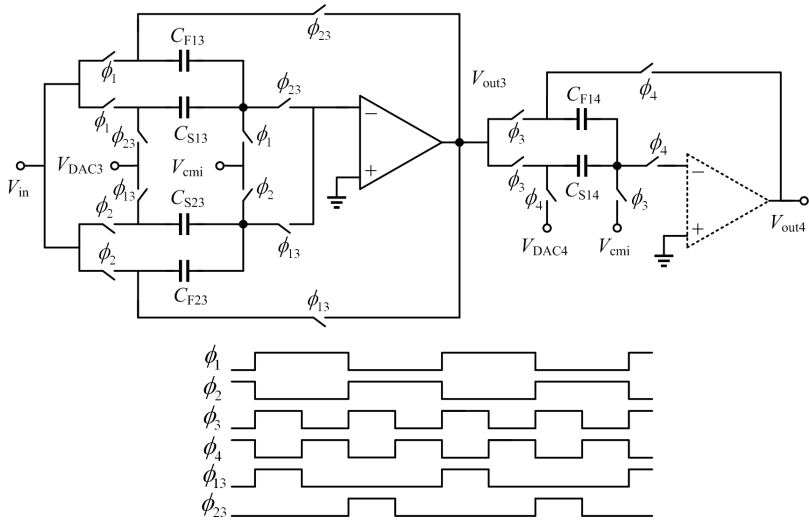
$\phi_{23}$
$C_{F13}$
$\phi_1$
$\phi_1$
$C_{S13}$
$\phi_{23}$
$\phi_{23}$
$\phi_1$
$V_{out3}$
$V_{DAC3}$
$V_{cmi}$
$V_{in}$
$\phi_{13}$
$\phi_2$
$\phi_2$
$C_{S23}$
$\phi_2$
$\phi_{13}$
$C_{F23}$
$\phi_{13}$
−
+
$\phi_4$
$C_{F14}$
$\phi_3$
$\phi_4$
$\phi_3$
$C_{S14}$
$\phi_4$
$\phi_3$
$V_{DAC4}$
$V_{cmi}$
−
+
$V_{out4}$
$\phi_1$
$\phi_2$
$\phi_3$
$\phi_4$
$\phi_{13}$
$\phi_{23}$